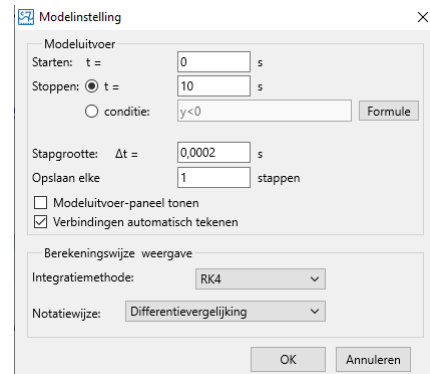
Modelinstelling ×

Modeluitvoer
Starten: t = 0 s
Stoppen: t = 10 s
conditie: y<0 Formule

Stapgrootte: $\Delta t$ = 0,0002 s
Opslaan elke 1 stappen
Modeluitvoer-paneel tonen
Verbindingen automatisch tekenen

Berekeningswijze weergave
Integratiemethode: RK4
Notatiewijze: Differentievergelijking

OK Annuleren